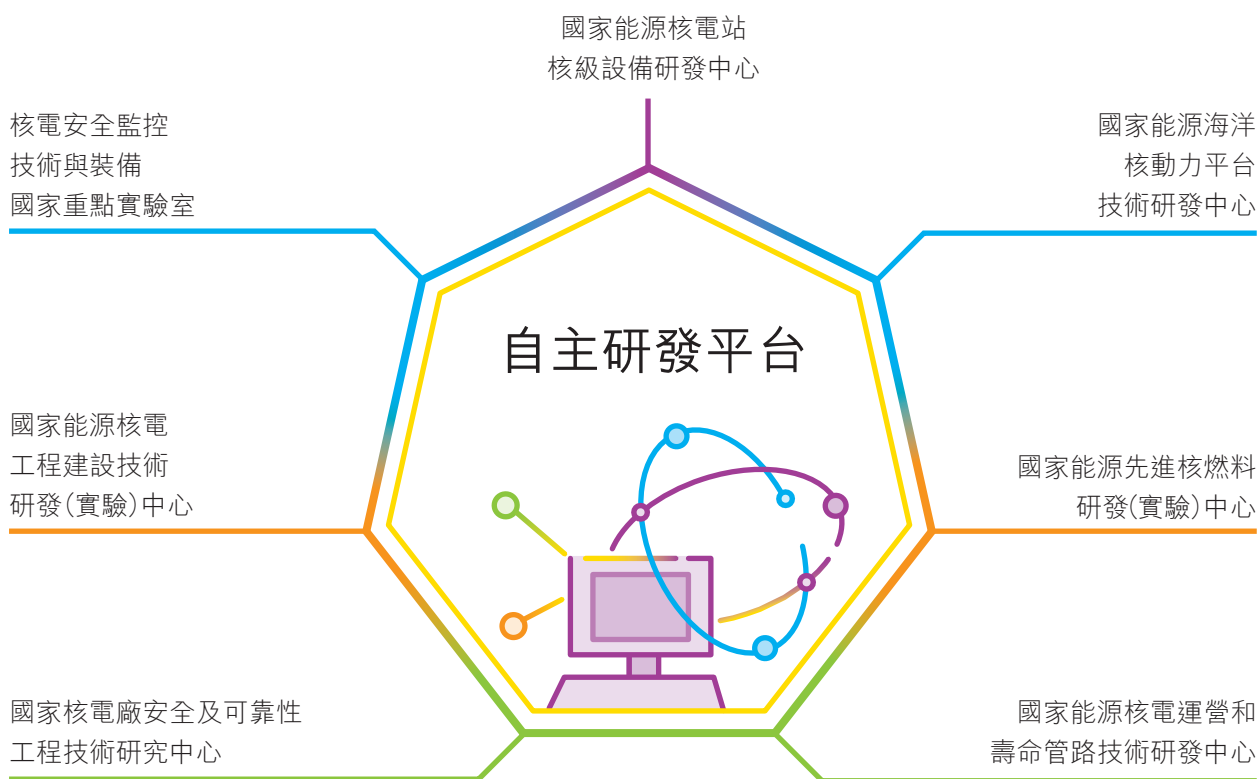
國家能源核電站
核級設備研發中心

核電安全監控
技術與裝備
國家重點實驗室

國家能源海洋
核動力平台
技術研發中心

自主研發平台

國家能源核電
工程建設技術
研發(實驗)中心

國家能源先進核燃料
研發(實驗)中心

國家核電廠安全及可靠性
工程技術研究中心

國家能源核電運營和
壽命管路技術研發中心